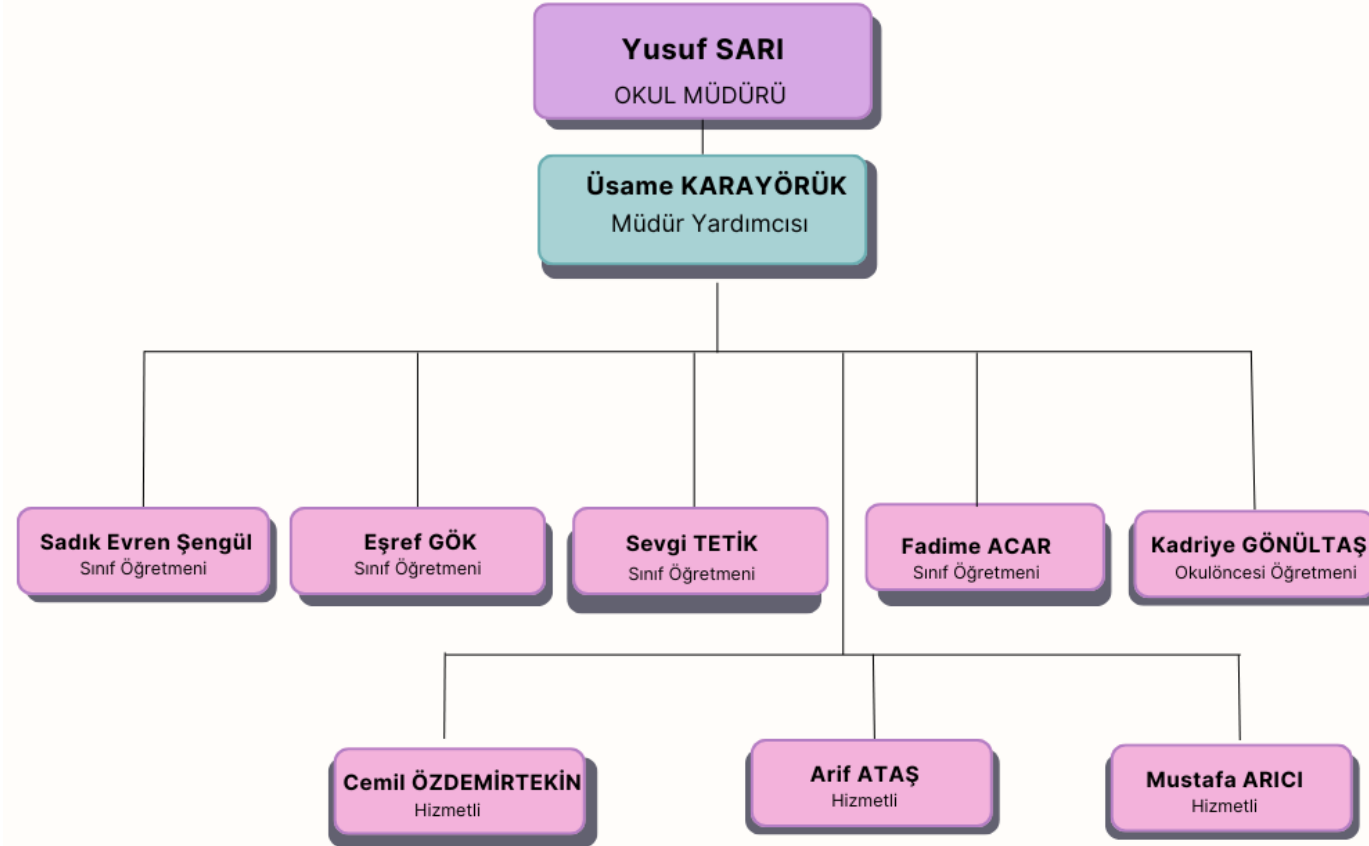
Yusuf SARI
OKUL MÜDÜRÜ

Üsame KARAYÖRÜK
Müdür Yardımcısı

Sadık Evren Şengül
Sınıf Öğretmeni

Eşref GÖK
Sınıf Öğretmeni

Sevgi TETİK
Sınıf Öğretmeni

Fadime ACAR
Sınıf Öğretmeni

Kadriye GÖNÜLTAŞ
Okulöncesi Öğretmeni

Cemil ÖZDEMİRTEKİN
Hizmetli

Arif ATAŞ
Hizmetli

Mustafa ARICI
Hizmetli